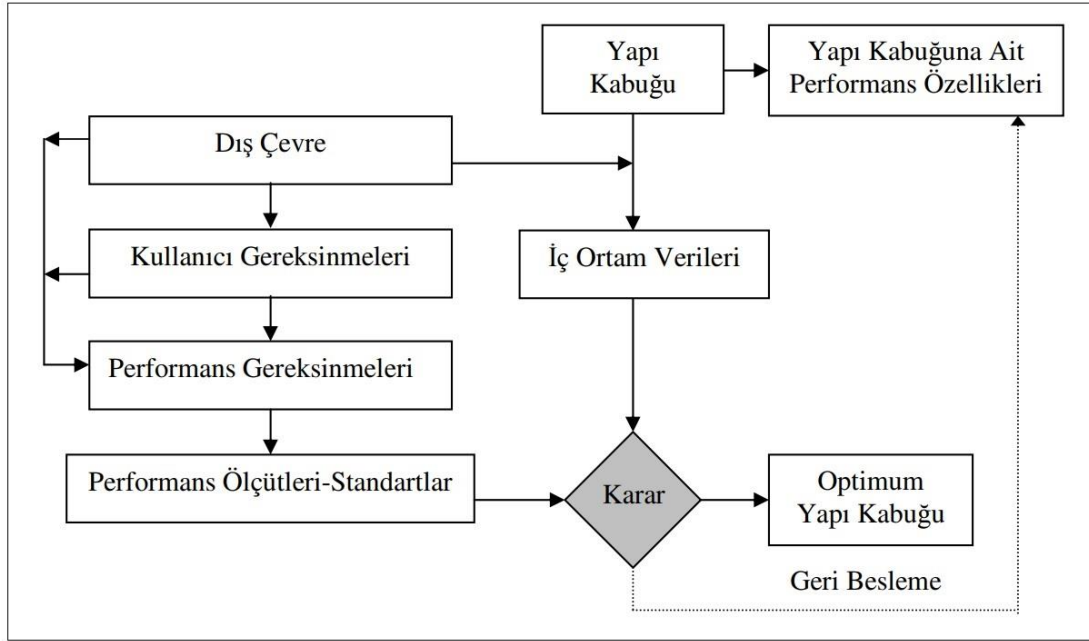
Yapı Kabuğu

Yapı Kabuğuna Ait Performans Özellikleri

Dış Çevre

Kullanıcı Gereksinmeleri

İç Ortam Verileri

Performans Gereksinmeleri

Performans Ölçütleri-Standartlar

Karar

Optimum Yapı Kabuğu

Geri Besleme